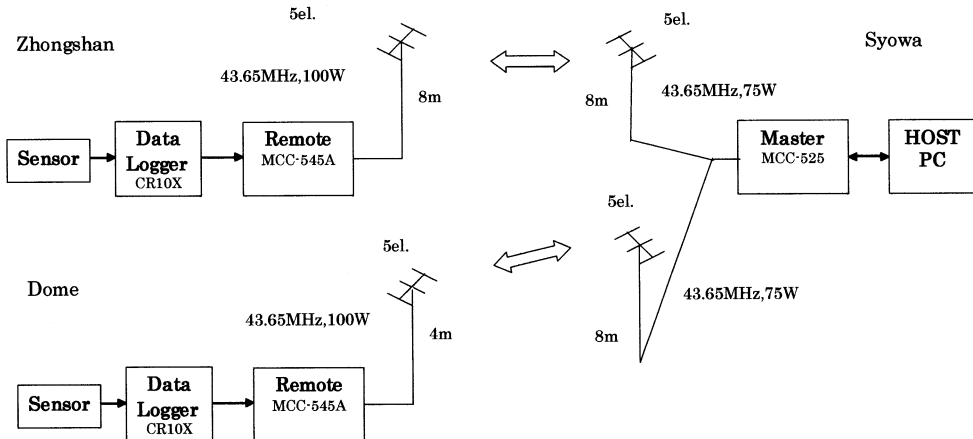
5el.

Zhongshan

43.65MHz,100W

8m

Sensor

Data Logger CR10X

Remote MCC-545A

5el.

Syowa

8m

43.65MHz,75W

Master MCC-525

HOST PC

5el.

5el.

Dome

43.65MHz,100W

4m

43.65MHz,75W

8m

Sensor

Data Logger CR10X

Remote MCC-545A